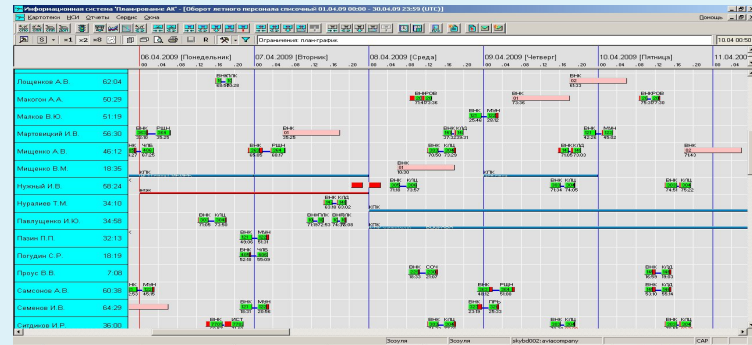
Информационная система "Планирование АК" - [Оборот летного персонала списочный 01.04.09 00:00 - 30.04.09 23:59 (UTC)]

Картотеки НСИ Отчеты Сервис Окна

Помощь

Ограничения плана-графика

10.04.2009 00:50

06.04.2009 [Понедельник] | 07.04.2009 [Вторник] | 08.04.2009 [Среда] | 09.04.2009 [Четверг] | 10.04.2009 [Пятница] | 11.04.200

| | |
|---|---|
| Лещенков А.В. | 62:04 |
| Макогон А.А. | 60:29 |
| Малков В.Ю. | 51:19 |
| Мартовицкий И.В. | 56:30 |
| Мищенко А.В. | 46:12 |
| Мищенко В.М. | 18:35 |
| Нужный И.В. | 58:24 |
| Нуралиев Т.М. | 34:10 |
| Павлущенко И.Ю. | 34:58 |
| Пазин П.П. | 32:13 |
| Погудин С.Р. | 18:19 |
| Проус В.В. | 7:08 |
| Самсонов А.В. | 60:38 |
| Семенов И.В. | 64:29 |
| Сидиков И.Р. | 36:00 |

ВНК ВНК ВНК КЛД ВНК МНН ВНК РШН ВНК ЧЛБ ВНК СОЧ ВНК ПРЬ ВНК ИСТ ВНКРОВ ВНКЛБ ВНККЛД КПК

Зозуля | Зозуля | skybd002:aviacompany | CAP